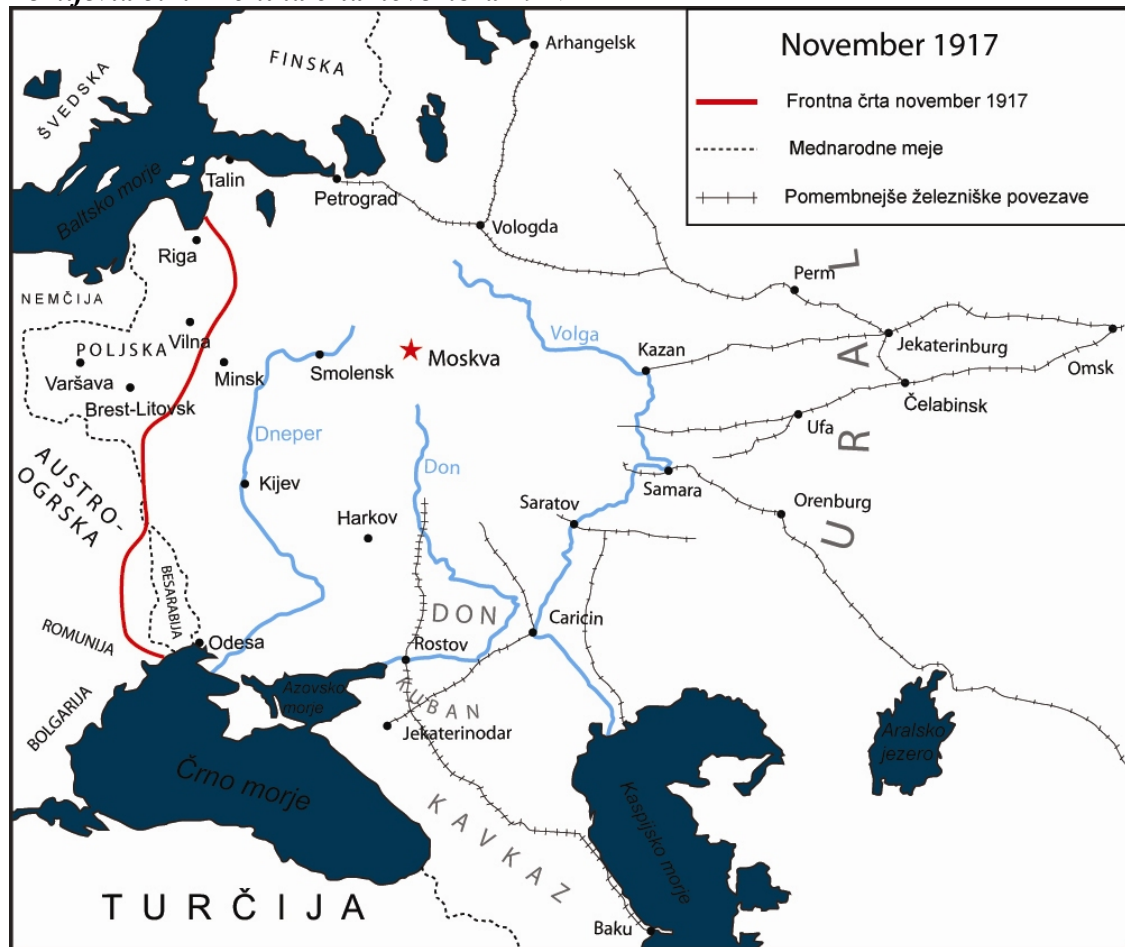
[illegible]

November 1917

Frontna črta november 1917

Mednarodne meje

Pomembnejše železniške povezave

FINSKA

ŠVEDSKA

Arhangelsk

Baltsko morje

Talin

Petrograd

Vologda

Riga

NEMČIJA

POLJSKA

Vilna

Varšava

Minsk

Brest-Litovsk

Smolensk

Moskva

Volga

Kazan

Perm

Jekaterinburg

Omsk

Čelabinsk

Ufa

URAL

Dneper

Don

Kijev

AUSTRO-OGRSKA

Samara

Saratov

Orenburg

Harkov

BESARABIJA

ROMUNIJA

Odesa

DON

Caricin

Rostov

KUBAN

Azovsko morje

Jekaterinodar

BOLGARIJA

Črno morje

KAVKAZ

Kaspijsko morje

Aralsko jezero

TURČIJA

Baku